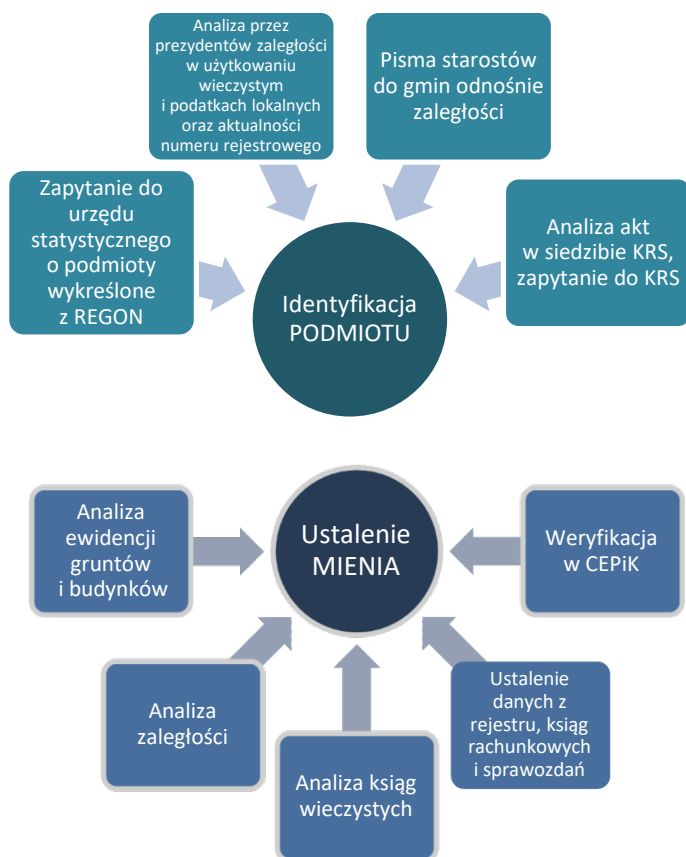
Analiza przez prezydentów zaległości w użytkowaniu wieczystym i podatkach lokalnych oraz aktualności numeru rejestrowego

Pisma starostów do gmin odnośnie zaległości

Zapytanie do urzędu statystycznego o podmioty wykreślone z REGON

Identyfikacja PODMIOTU

Analiza akt w siedzibie KRS, zapytanie do KRS

Analiza ewidencji gruntów i budynków

Ustalenie MIENIA

Weryfikacja w CEPiK

Analiza zaległości

Analiza ksiąg wieczystych

Ustalenie danych z rejestru, ksiąg rachunkowych i sprawozdań